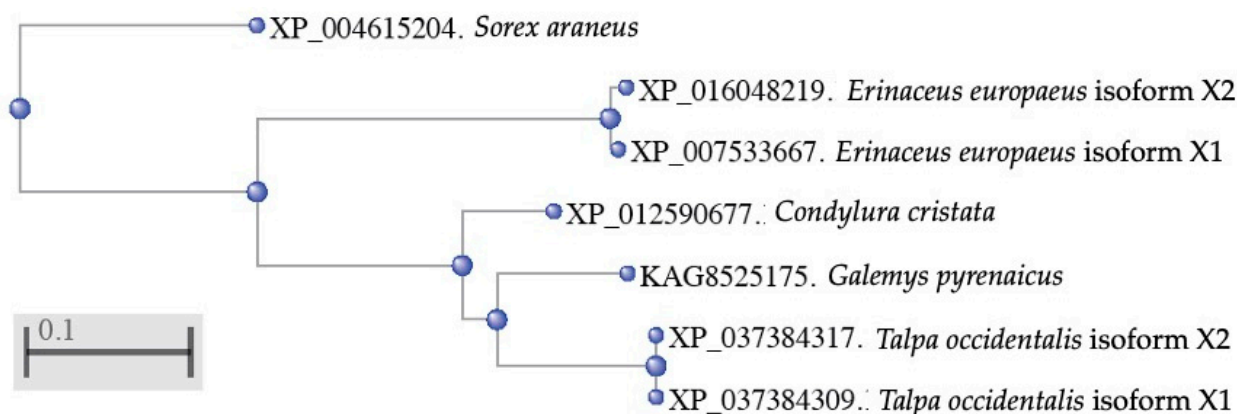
XP_004615204. Sorex araneus

XP_016048219. Erinaceus europaeus isoform X2

XP_007533667. Erinaceus europaeus isoform X1

XP_012590677.: Condylura cristata

KAG8525175. Galemys pyrenaicus

0.1

XP_037384317. Talpa occidentalis isoform X2

XP_037384309.: Talpa occidentalis isoform X1